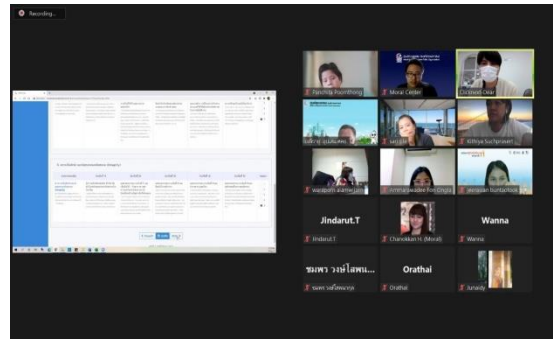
Recording...

Panchita Poomthong
Moral Center
Chotinee Dear
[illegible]
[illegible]
Kittiya Sucsprasert
Wanpenn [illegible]
Amma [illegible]
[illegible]
Jindarut.T
Jindarut.T
Chanokkan H. (Moral)
Wanna
Wanna
ชมพร วงษ์ไสพน...
ชมพร วงษ์ไสพน
Orathai
Orathai
Junaidy